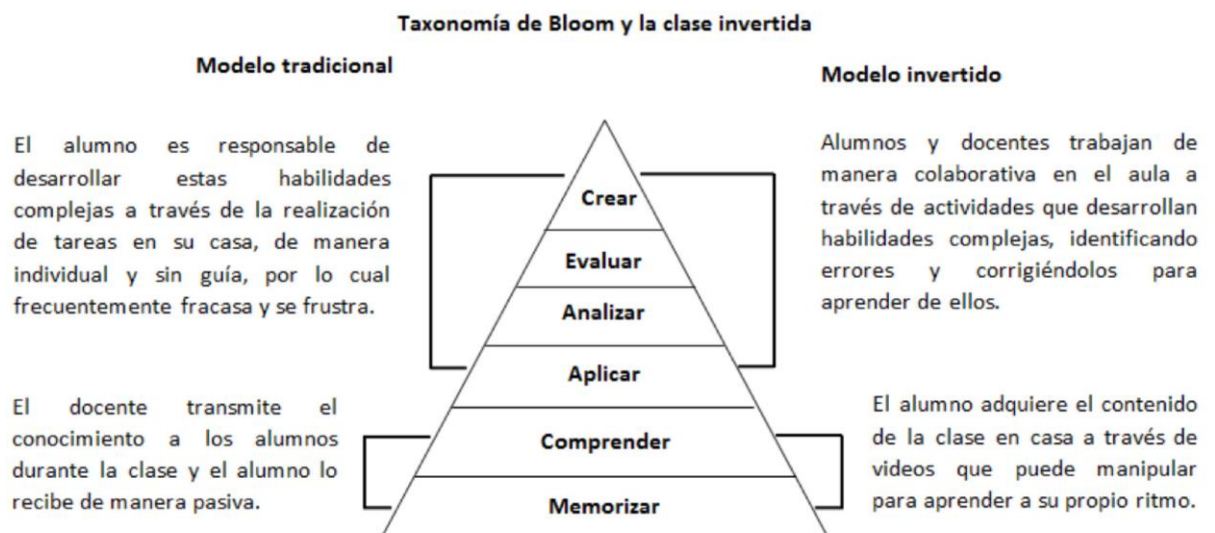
Taxonomía de Bloom y la clase invertida

Modelo tradicional

Modelo invertido

El alumno es responsable de desarrollar estas habilidades complejas a través de la realización de tareas en su casa, de manera individual y sin guía, por lo cual frecuentemente fracasa y se frustra.

Crear

Evaluar

Analizar

Aplicar

Comprender

Memorizar

Alumnos y docentes trabajan de manera colaborativa en el aula a través de actividades que desarrollan habilidades complejas, identificando errores y corrigiéndolos para aprender de ellos.

El docente transmite el conocimiento a los alumnos durante la clase y el alumno lo recibe de manera pasiva.

El alumno adquiere el contenido de la clase en casa a través de videos que puede manipular para aprender a su propio ritmo.